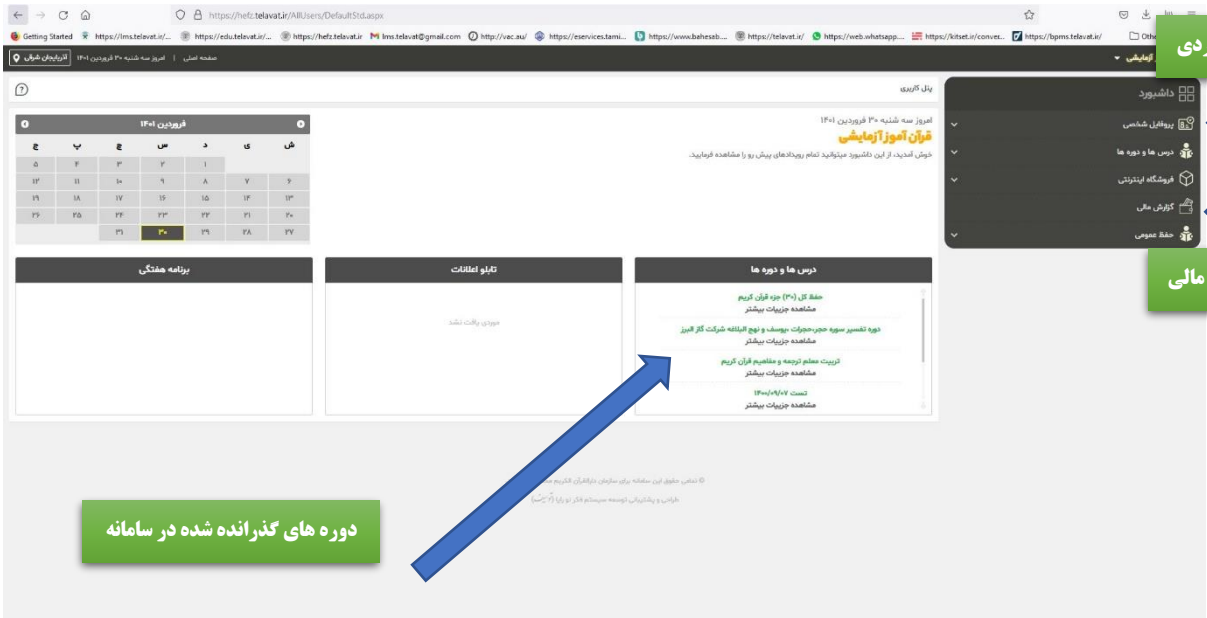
https://hefz.telavat.ir/AllUsers/DefaultStd.aspx

Getting Started | https://lms.telavat.ir/... | https://edu.telavat.ir/... | https://hefz.telavat.ir | lms.telavat@gmail.com | http://vac.au/ | https://eservices.tami... | https://www.bahesab... | https://telavat.ir/ | https://web.whatsapp... | https://kitset.ir/conver... | https://bpms.telavat.ir/ | Other

آذربایجان شرقی | امروز سه شنبه ۳۰ فروردین ۱۴۰۱ | صفحه اصلی

آزمایشی

ردی

پنل کاربری

داشبورد
پروفایل شخصی
درس ها و دوره ها
فروشگاه اینترنتی
گزارش مالی
حفظ عمومی

مالی

امروز سه شنبه ۳۰ فروردین ۱۴۰۱
قرآن آموز آزمایشی
خوش آمدید، از این داشبورد میتوانید تمام رویدادهای پیش رو را مشاهده فرمایید.

فروردین ۱۴۰۱

| ش | ی | د | س | چ | پ | ج |
|---|---|---|---|---|---|---|
| | | ۱ | ۲ | ۳ | ۴ | ۵ |
| ۶ | ۷ | ۸ | ۹ | ۱۰ | ۱۱ | ۱۲ |
| ۱۳ | ۱۴ | ۱۵ | ۱۶ | ۱۷ | ۱۸ | ۱۹ |
| ۲۰ | ۲۱ | ۲۲ | ۲۳ | ۲۴ | ۲۵ | ۲۶ |
| ۲۷ | ۲۸ | ۲۹ | ۳۰ | ۳۱ | | |

درس ها و دوره ها
حفظ کل (۳۰) جزء قرآن کریم
مشاهده جزییات بیشتر
دوره تفسیر سوره حجرات، یوسف و نهج البلاغه شرکت گاز البرز
مشاهده جزییات بیشتر
تربیت معلم ترجمه و مفاهیم قرآن کریم
مشاهده جزییات بیشتر
تست ۱۴۰۰/۰۹/۰۷
مشاهده جزییات بیشتر

تابلو اعلانات
موردی یافت نشد

برنامه هفتگی

© تمامی حقوق این سامانه برای سازمان دارالقرآن الکریم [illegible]
طراحی و پشتیبانی توسعه سیستم فکر نو پایا

دوره های گذرانده شده در سامانه